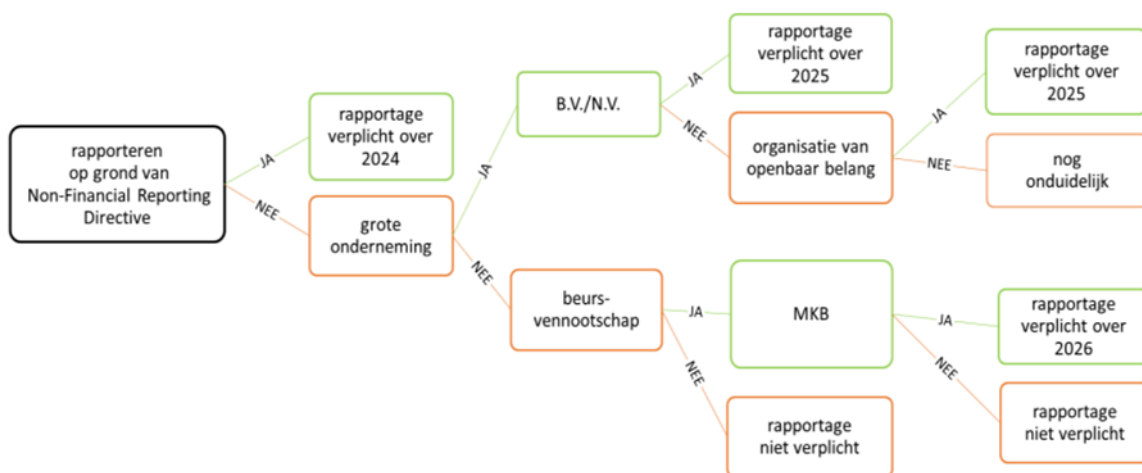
rapporteren op grond van Non-Financial Reporting Directive

JA

rapportage verplicht over 2024

NEE

grote onderneming

JA

B.V./N.V.

JA

rapportage verplicht over 2025

NEE

organisatie van openbaar belang

JA

rapportage verplicht over 2025

NEE

nog onduidelijk

NEE

beurs-vennootschap

JA

MKB

JA

rapportage verplicht over 2026

NEE

rapportage niet verplicht

NEE

rapportage niet verplicht